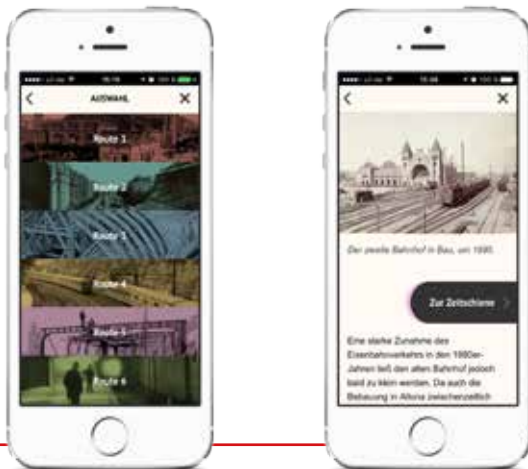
AUSWAHL

Route 1

Route 2

Route 3

Route 4

Route 5

Route 6

Der zweite Bahnhof in Bau, um 1890.

Zur Zeitschiene

Eine starke Zunahme des Eisenbahnverkehrs in den 1880er-Jahren ließ den alten Bahnhof jedoch bald zu klein werden. Da auch die Bebauung in Altona zwischenzeitlich